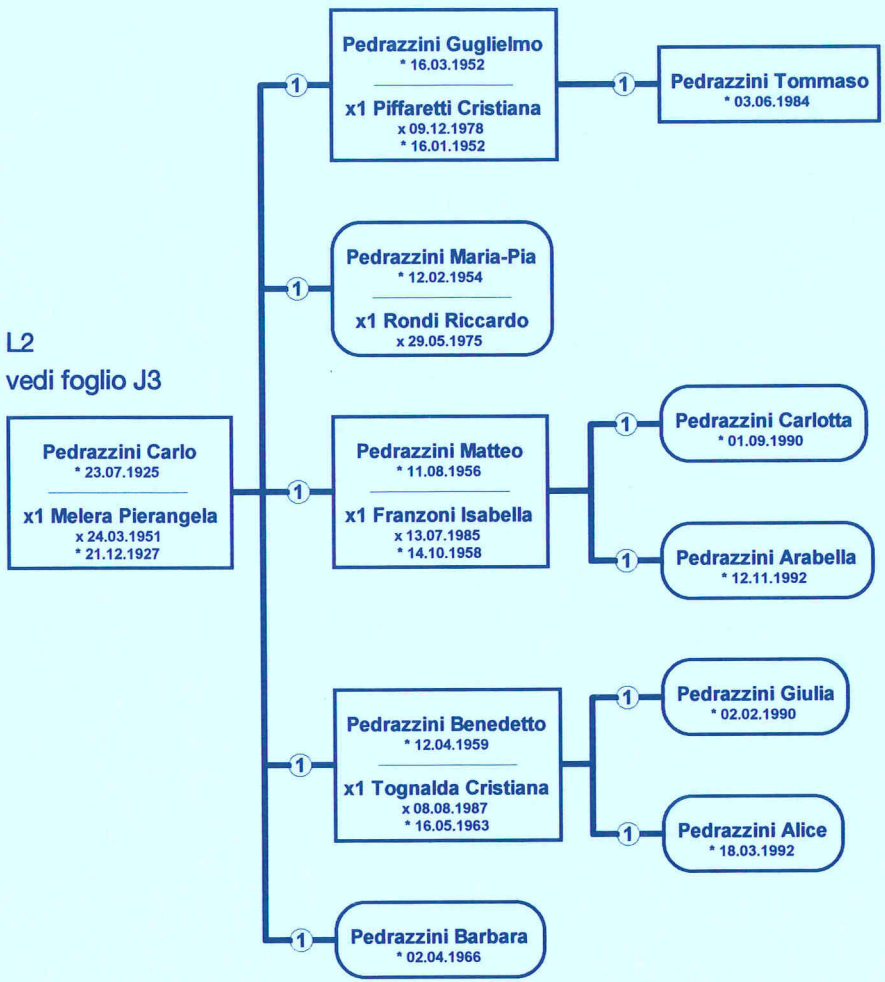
L2
vedi foglio J3

Pedrazzini Carlo
* 23.07.1925
x1 Melera Pierangela
x 24.03.1951
* 21.12.1927

1
Pedrazzini Guglielmo
* 16.03.1952
x1 Piffaretti Cristiana
x 09.12.1978
* 16.01.1952

1
Pedrazzini Tommaso
* 03.06.1984

1
Pedrazzini Maria-Pia
* 12.02.1954
x1 Rondi Riccardo
x 29.05.1975

1
Pedrazzini Matteo
* 11.08.1956
x1 Franzoni Isabella
x 13.07.1985
* 14.10.1958

1
Pedrazzini Carlotta
* 01.09.1990

1
Pedrazzini Arabella
* 12.11.1992

1
Pedrazzini Benedetto
* 12.04.1959
x1 Tognalda Cristiana
x 08.08.1987
* 16.05.1963

1
Pedrazzini Giulia
* 02.02.1990

1
Pedrazzini Alice
* 18.03.1992

1
Pedrazzini Barbara
* 02.04.1966